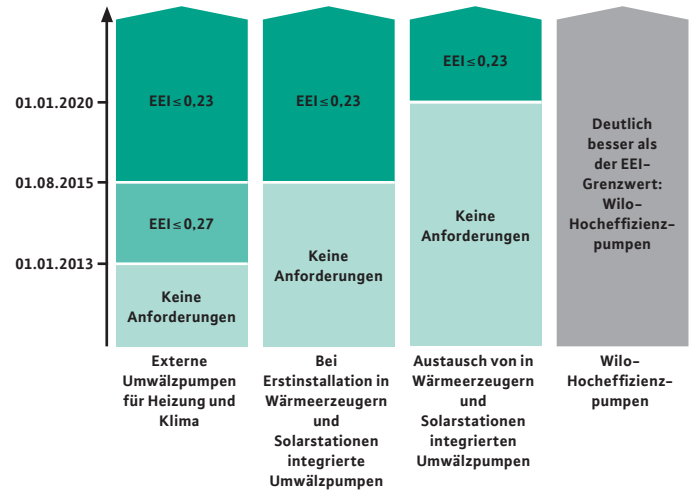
01.01.2020
01.08.2015
01.01.2013

EEI $\leq$ 0,23
EEI $\leq$ 0,27
Keine Anforderungen

EEI $\leq$ 0,23
Keine Anforderungen

EEI $\leq$ 0,23
Keine Anforderungen

Deutlich besser als der EEI-Grenzwert: Wilo-Hocheffizienzpumpen

Externe Umwälzpumpen für Heizung und Klima

Bei Erstinstallation in Wärmeerzeugern und Solarstationen integrierte Umwälzpumpen

Austausch von in Wärmeerzeugern und Solarstationen integrierten Umwälzpumpen

Wilo-Hocheffizienzpumpen